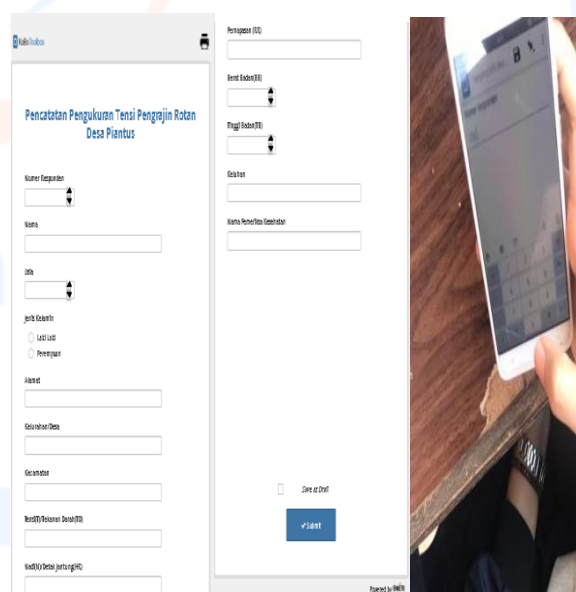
Kobo Toolbox

Pencatatan Pengukuran Tensi Pengrajin Rotan Desa Piantus

Nomor Responden

Nama

Usia

Jenis Kelamin

Laki Laki

Perempuan

Alamat

Kelurahan/Desa

Kecamatan

Tensi(T)/Tekanan Darah(TD)

Nadi(N)/Detak Jantung(HR)

Pernapasan (RR)

Berat Badan(BB)

Tinggi Badan(TB)

Keluhan

Nama Pemeriksa Kesehatan

Save as Draft

✓Submit

Powered by Enketo